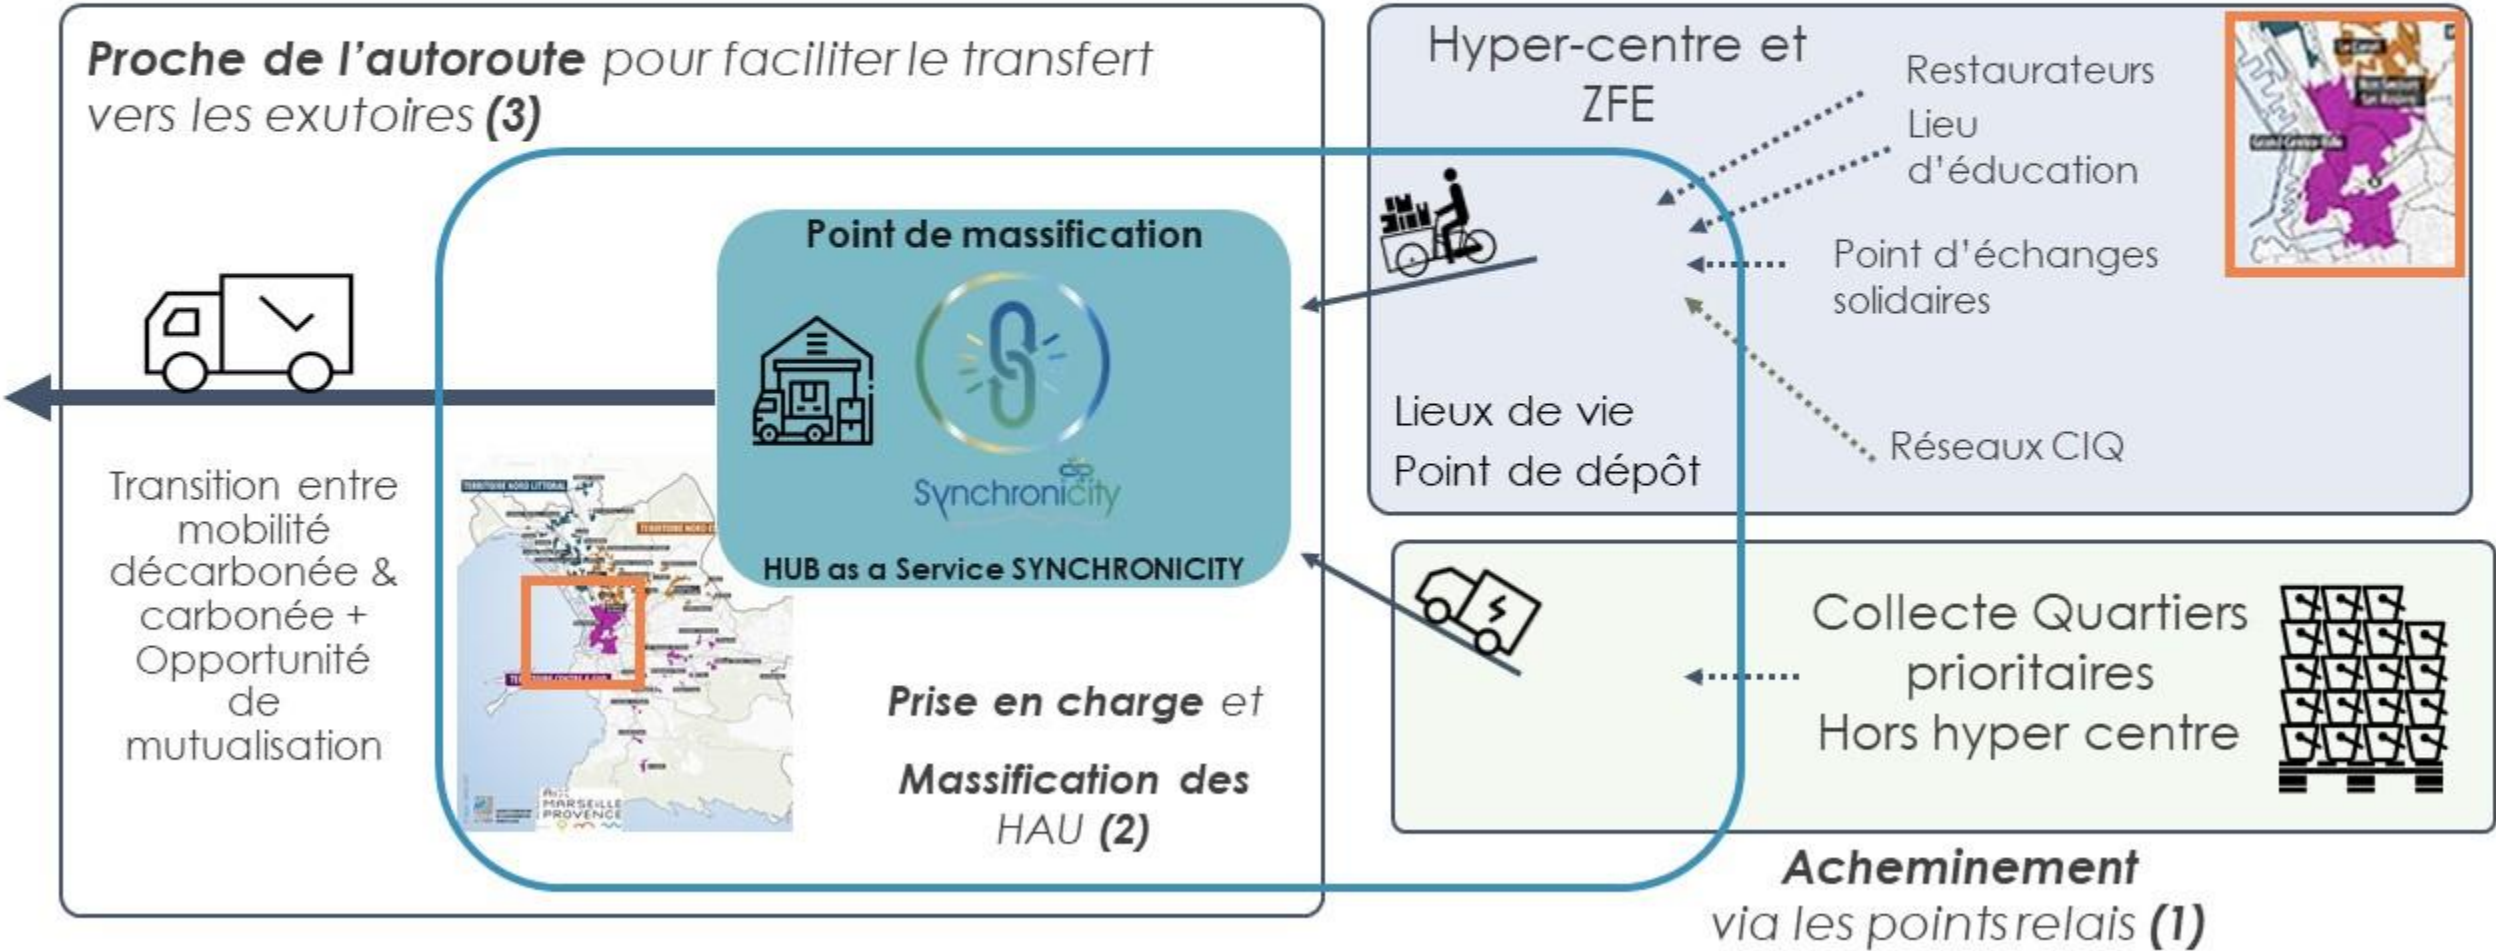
Proche de l'autoroute pour faciliter le transfert vers les exutoires (3)

Transition entre mobilité décarbonée & carbonée + Opportunité de mutualisation

Point de massification

Synchronicity

HUB as a Service SYNCHRONICITY

Prise en charge et

Massification des HAU (2)

Hyper-centre et ZFE

Restaurateurs

Lieu d'éducation

Point d'échanges solidaires

Lieux de vie

Point de dépôt

Réseaux CIQ

Collecte Quartiers prioritaires Hors hyper centre

Acheminement via les points relais (1)